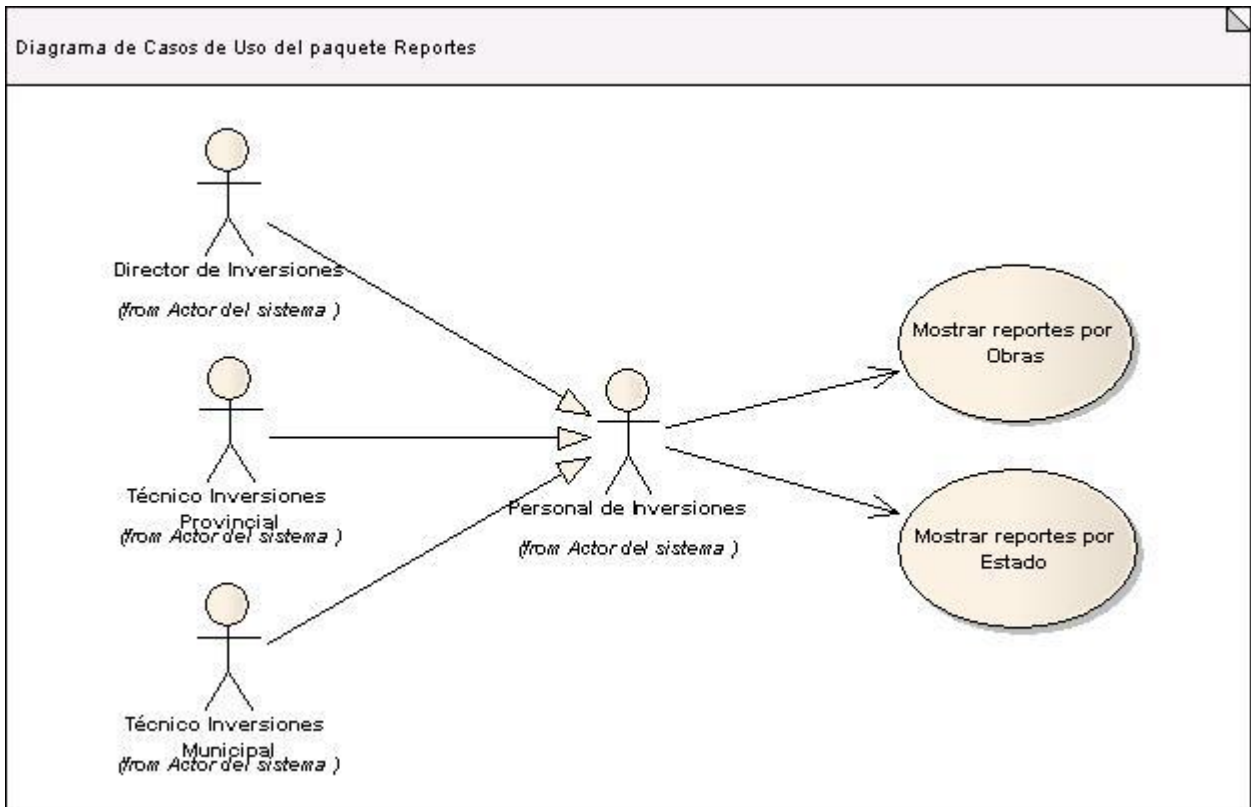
Diagrama de Casos de Uso del paquete Reportes

Director de Inversiones

(from Actor del sistema )

Técnico Inversiones Provincial

(from Actor del sistema )

Técnico Inversiones Municipal

(from Actor del sistema )

Personal de Inversiones

(from Actor del sistema )

Mostrar reportes por Obras

Mostrar reportes por Estado